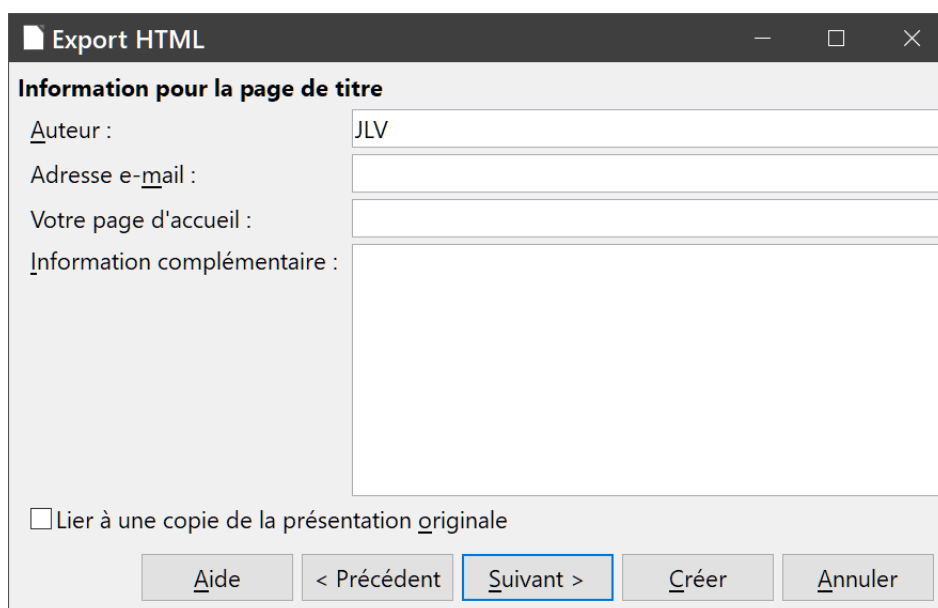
Export HTML

Information pour la page de titre

Auteur : JLV

Adresse e-mail :

Votre page d'accueil :

Information complémentaire :

Lier à une copie de la présentation originale

Aide | < Précédent | Suivant > | Créer | Annuler